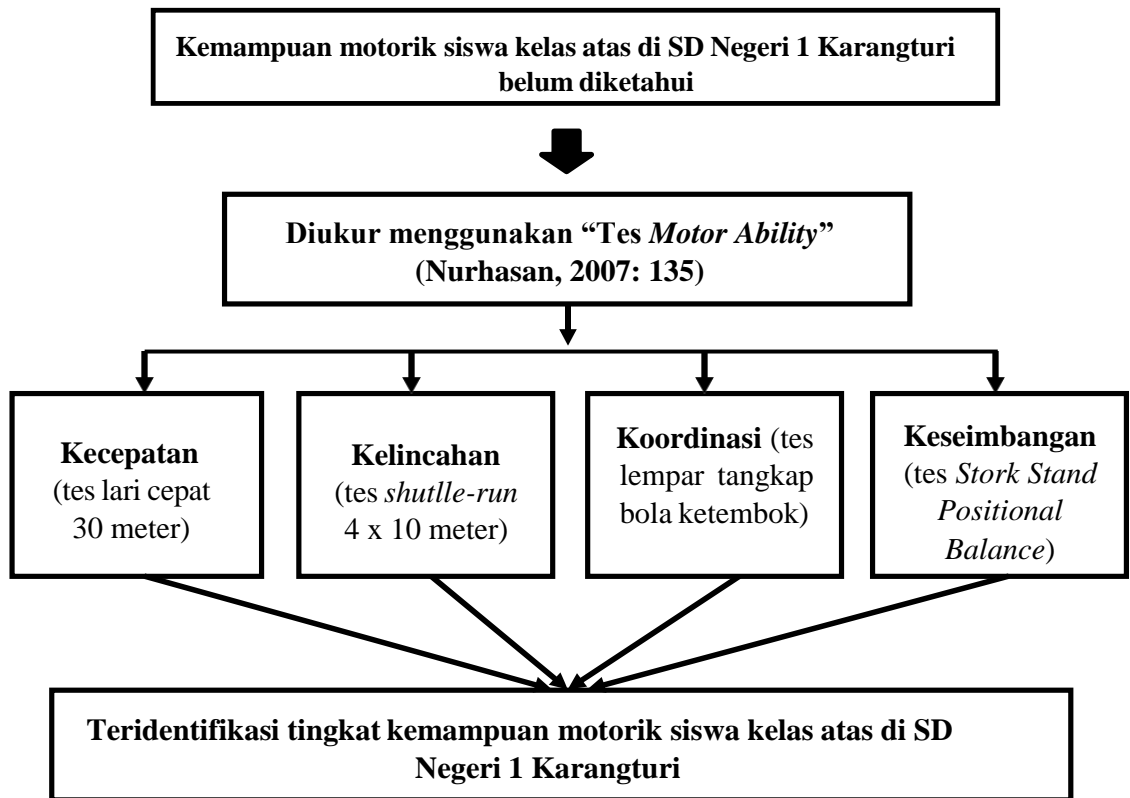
Kemampuan motorik siswa kelas atas di SD Negeri 1 Karangturi belum diketahui

Diukur menggunakan "Tes *Motor Ability*" (Nurhasan, 2007: 135)

Kecepatan (tes lari cepat 30 meter)

Kelincahan (tes *shutlle-run* 4 x 10 meter)

Koordinasi (tes lempar tangkap bola ketembok)

Keseimbangan (tes *Stork Stand Positional Balance*)

Teridentifikasi tingkat kemampuan motorik siswa kelas atas di SD Negeri 1 Karangturi